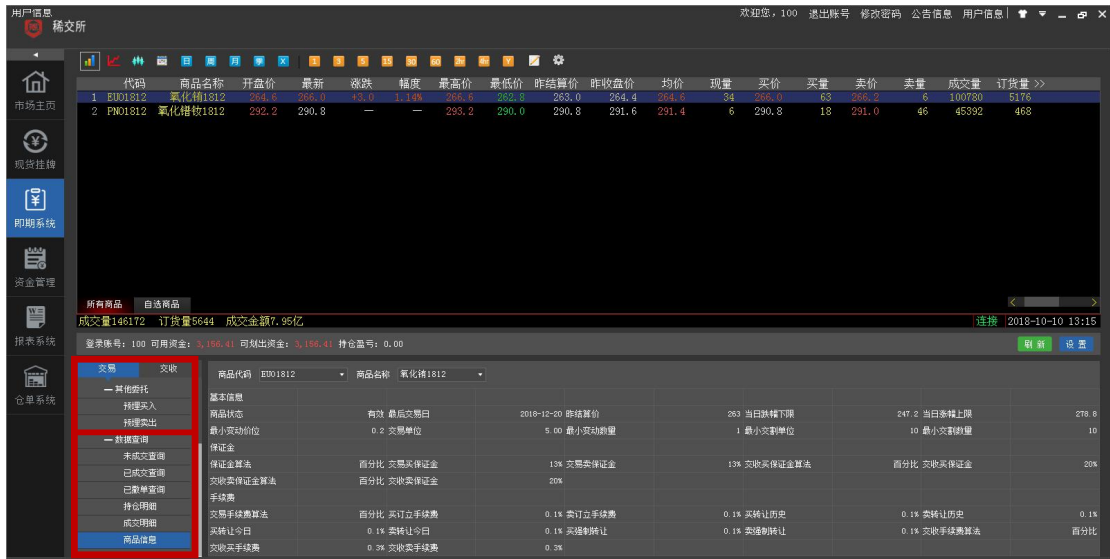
用户信息
稀交所

欢迎您，100 退出账号 修改密码 公告信息 用户信息

市场主页
现货挂牌
即期系统
资金管理
报表系统
仓单系统

日 周 月 季 X 1 3 5 15 30 60 2h 4h Y

| | 代码 | 商品名称 | 开盘价 | 最新 | 涨跌 | 幅度 | 最高价 | 最低价 | 昨结算价 | 昨收盘价 | 均价 | 现量 | 买价 | 买量 | 卖价 | 卖量 | 成交量 | 订货量 >> |
|---|---|---|---|---|---|---|---|---|---|---|---|---|---|---|---|---|---|---|
| 1 | EU01812 | 氧化铕1812 | 264.6 | 266.0 | +3.0 | 1.14% | 266.6 | 262.8 | 263.0 | 264.4 | 264.6 | 34 | 266.0 | 63 | 266.2 | 6 | 100780 | 5176 |
| 2 | PN01812 | 氧化镨钕1812 | 292.2 | 290.8 | — | — | 293.2 | 290.0 | 290.8 | 291.6 | 291.4 | 6 | 290.8 | 18 | 291.0 | 46 | 45392 | 468 |

所有商品 自选商品
成交量146172 订货量5644 成交金额7.95亿
连接 2018-10-10 13:15

登录账号：100 可用资金：3,156.41 可划出资金：3,156.41 持仓盈亏：0.00
刷新 设置

交易 交收
— 其他委托
预埋买入
预埋卖出
— 数据查询
未成交查询
已成交查询
已撤单查询
持仓明细
成交明细
商品信息

商品代码 EU01812 商品名称 氧化铕1812

基本信息
| 商品状态 | 有效 | 最后交易日 | 2018-12-20 | 昨结算价 | 263 | 当日跌幅下限 | 247.2 | 当日涨幅上限 | 278.8 |
|---|---|---|---|---|---|---|---|---|---|
| 最小变动价位 | 0.2 | 交易单位 | 5.00 | 最小变动数量 | 1 | 最小交割单位 | 10 | 最小交割数量 | 10 |

保证金
| 保证金算法 | 百分比 | 交易买保证金 | 13% | 交易卖保证金 | 13% | 交收买保证金算法 | 百分比 | 交收买保证金 | 20% |
|---|---|---|---|---|---|---|---|---|---|
| 交收保证金算法 | 百分比 | 交收卖保证金 | 20% | | | | | | |

手续费
| 交易手续费算法 | 百分比 | 买订立手续费 | 0.1% | 卖订立手续费 | 0.1% | 买转让历史 | 0.1% | 卖转让历史 | 0.1% |
|---|---|---|---|---|---|---|---|---|---|
| 买转让今日 | 0.1% | 卖转让今日 | 0.1% | 买强制转让 | 0.1% | 卖强制转让 | 0.1% | 交收手续费算法 | 百分比 |
| 交收买手续费 | 0.3% | 交收卖手续费 | 0.3% | | | | | | |